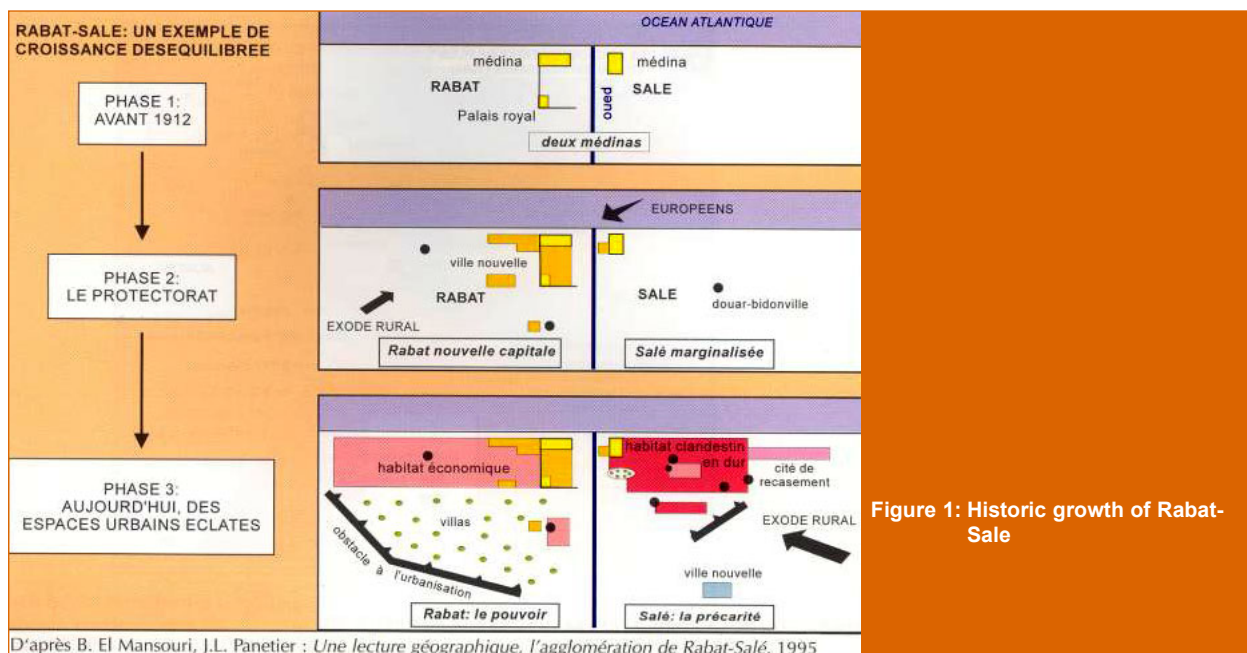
RABAT-SALE: UN EXEMPLE DE CROISSANCE DESEQUILIBREE

PHASE 1: AVANT 1912

OCEAN ATLANTIQUE

médina

RABAT

Palais royal

oued

médina

SALE

deux médinas

PHASE 2: LE PROTECTORAT

EUROPEENS

ville nouvelle

RABAT

EXODE RURAL

SALE

douar-bidonville

Rabat nouvelle capitale

Salé marginalisée

PHASE 3: AUJOURD'HUI, DES ESPACES URBAINS ECLATES

habitat économique

villas

obstacle à l'urbanisation

habitat clandestin en dur

cité de recasement

EXODE RURAL

ville nouvelle

Rabat: le pouvoir

Salé: la précarité

D'après B. El Mansouri, J.L. Panetier : Une lecture géographique, l'agglomération de Rabat-Salé, 1995

Figure 1: Historic growth of Rabat-Sale